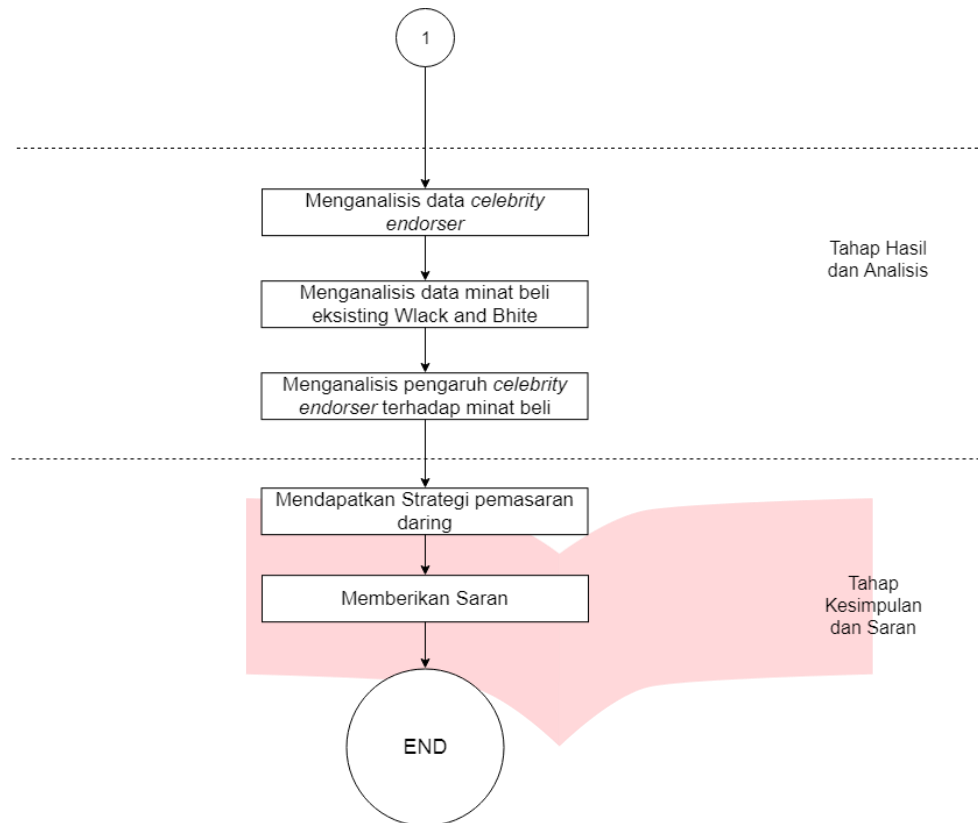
1

Menganalisis data *celebrity endorser*

Menganalisis data minat beli eksisting Wlack and Bhite

Menganalisis pengaruh *celebrity endorser* terhadap minat beli

Tahap Hasil dan Analisis

Mendapatkan Strategi pemasaran daring

Memberikan Saran

Tahap Kesimpulan dan Saran

END